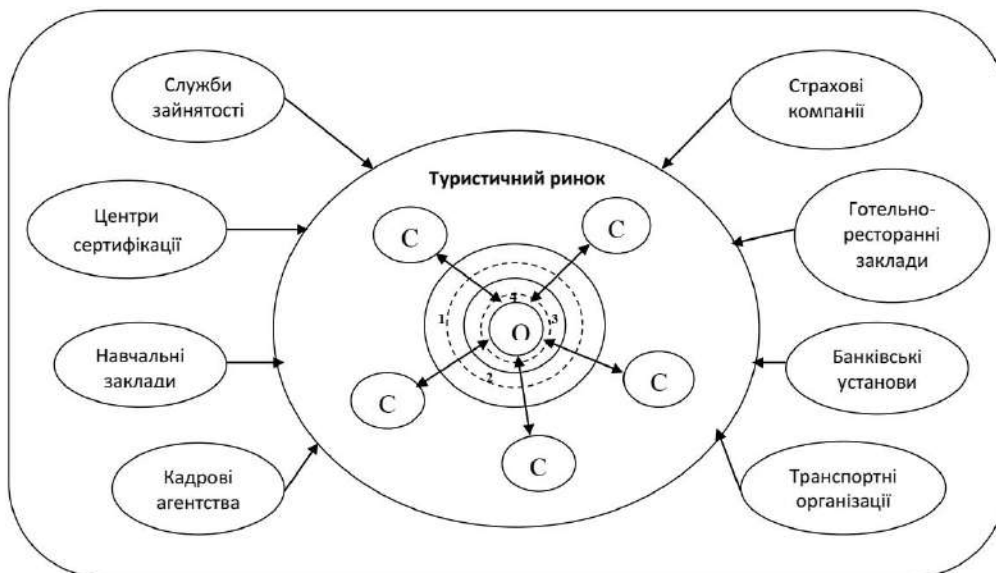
Служби зайнятості

Страхові компанії

Туристичний ринок

Центри сертифікації

Готельно-ресторанні заклади

С

С

4

1

3

О

2

Навчальні заклади

Банківські установи

С

С

С

Кадрові агентства

Транспортні організації